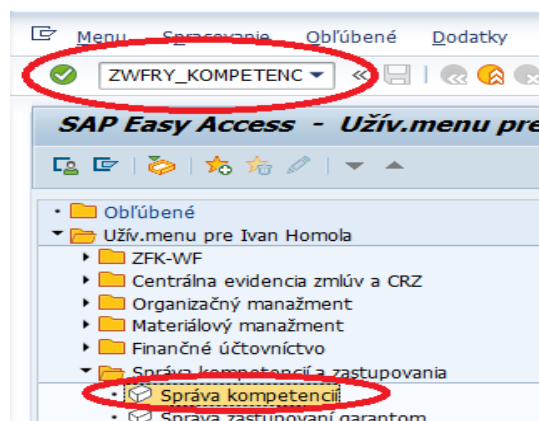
Menu Spracovanie Obľúbené Dodatky

ZWFRY_KOMPETENC

SAP Easy Access - Užív.menu pre

Obľúbené
Užív.menu pre Ivan Homola
ZFK-WF
Centrálna evidencia zmlúv a CRZ
Organizačný manažment
Materiálový manažment
Finančné účtovníctvo
Správa kompetencií a zastupovania
Správa kompetencií
Správa zastupovaní garantom